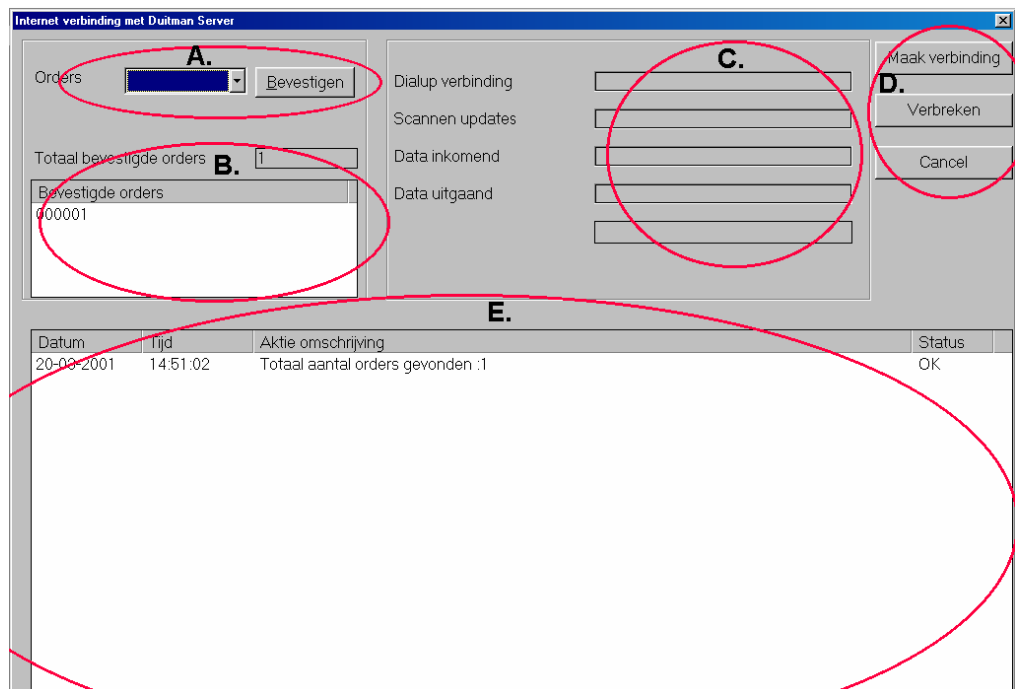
Internet verbinding met Duitman Server

A.

Orders

Bevestigen

Totaal bevestigde orders B. 1

Bevestigde orders

000001

C.

Dialup verbinding

Scannen updates

Data inkomend

Data uitgaand

Maak verbinding

D.

Verbreken

Cancel

E.

| Datum | Tijd | Aktie omschrijving | Status |
|---|---|---|---|
| 20-03-2001 | 14:51:02 | Totaal aantal orders gevonden :1 | OK |